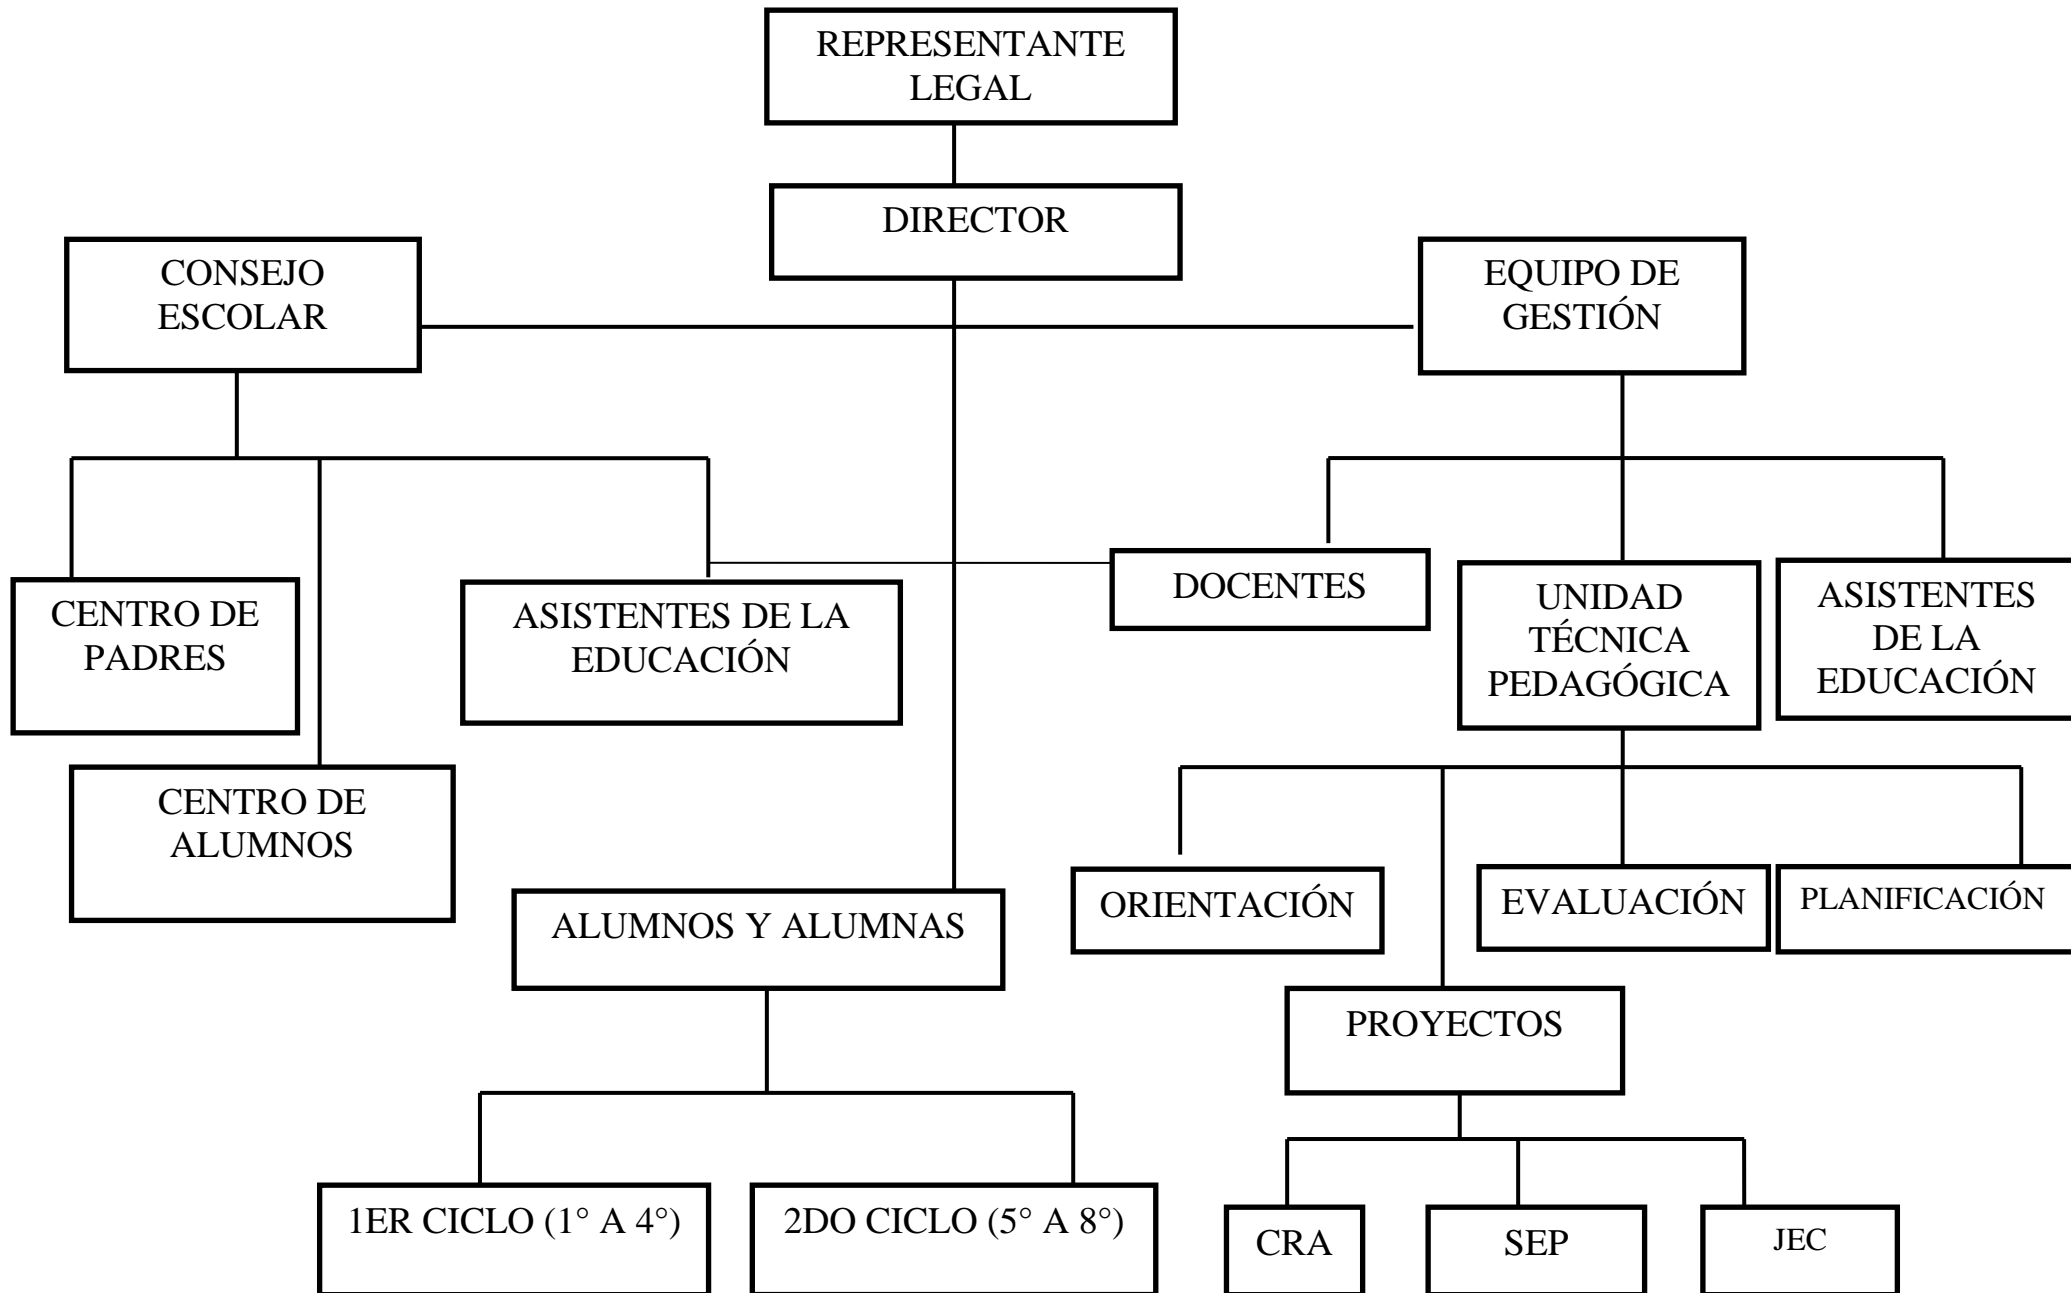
REPRESENTANTE LEGAL

DIRECTOR

CONSEJO ESCOLAR

EQUIPO DE GESTIÓN

CENTRO DE PADRES

ASISTENTES DE LA EDUCACIÓN

DOCENTES

UNIDAD TÉCNICA PEDAGÓGICA

ASISTENTES DE LA EDUCACIÓN

CENTRO DE ALUMNOS

ORIENTACIÓN

EVALUACIÓN

PLANIFICACIÓN

ALUMNOS Y ALUMNAS

PROYECTOS

1ER CICLO (1° A 4°)

2DO CICLO (5° A 8°)

CRA

SEP

JEC